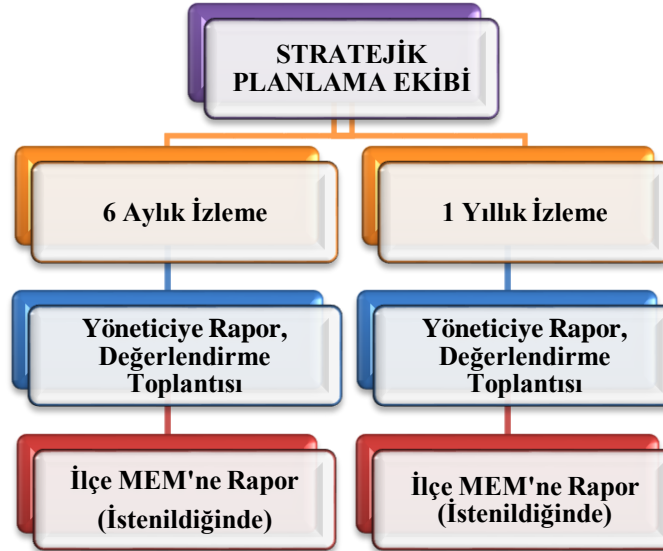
STRATEJİK PLANLAMA EKİBİ

6 Aylık İzleme

Yöneticiye Rapor, Değerlendirme Toplantısı

İlçe MEM'ne Rapor (İstenildiğinde)

1 Yıllık İzleme

Yöneticiye Rapor, Değerlendirme Toplantısı

İlçe MEM'ne Rapor (İstenildiğinde)